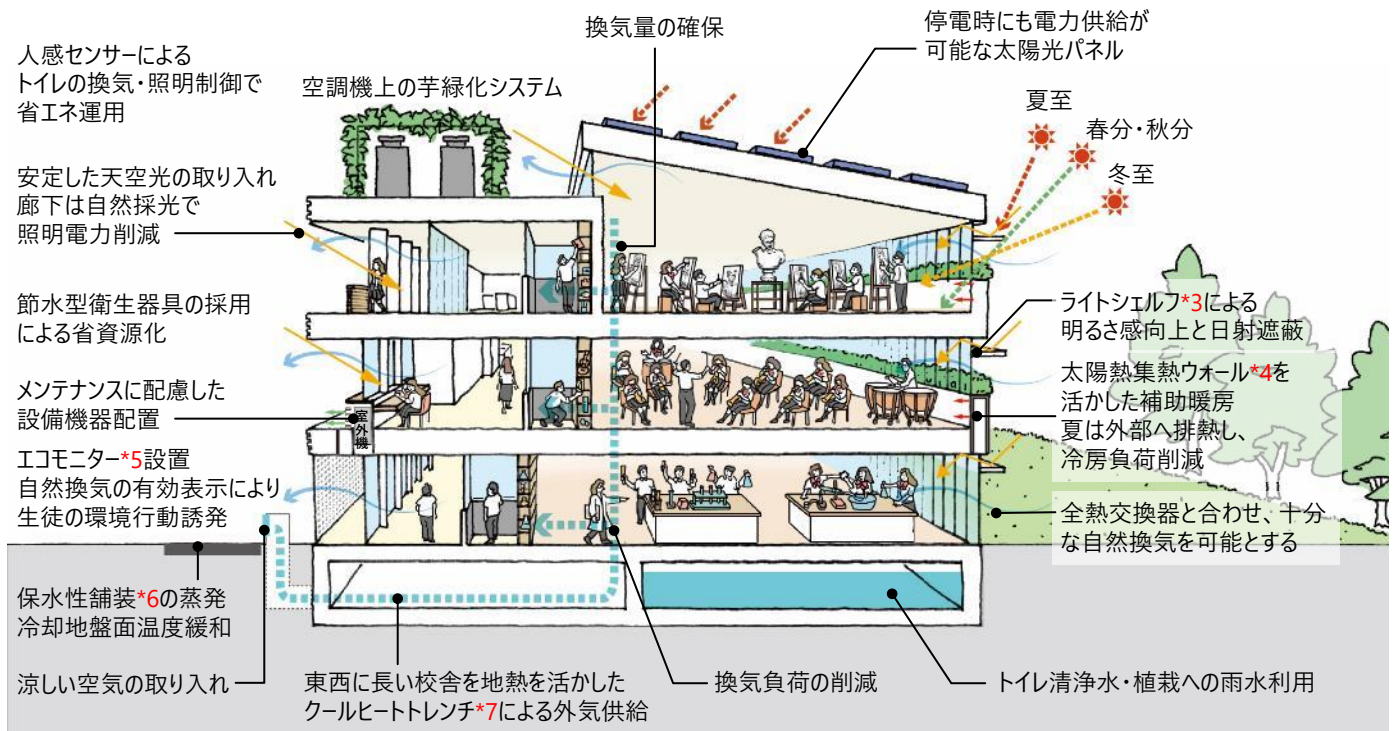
人感センサーによるトイレの換気・照明制御で省エネ運用

空調機上の芋緑化システム

換気量の確保

停電時にも電力供給が可能な太陽光パネル

夏至

春分・秋分

冬至

安定した天空光の取り入れ廊下は自然採光で照明電力削減

節水型衛生器具の採用による省資源化

ライトシェルフ*3による明るさ感向上と日射遮蔽

メンテナンスに配慮した設備機器配置

室外機

太陽熱集熱ウォール*4を活かした補助暖房夏は外部へ排熱し、冷房負荷削減

エコモニター*5設置自然換気の有効表示により生徒の環境行動誘発

全熱交換器と合わせ、十分な自然換気を可能とする

保水性舗装*6の蒸発冷却地盤面温度緩和

涼しい空気の取り入れ

東西に長い校舎を地熱を活かしたクールヒートトレンチ*7による外気供給

換気負荷の削減

トイレ清浄水・植栽への雨水利用